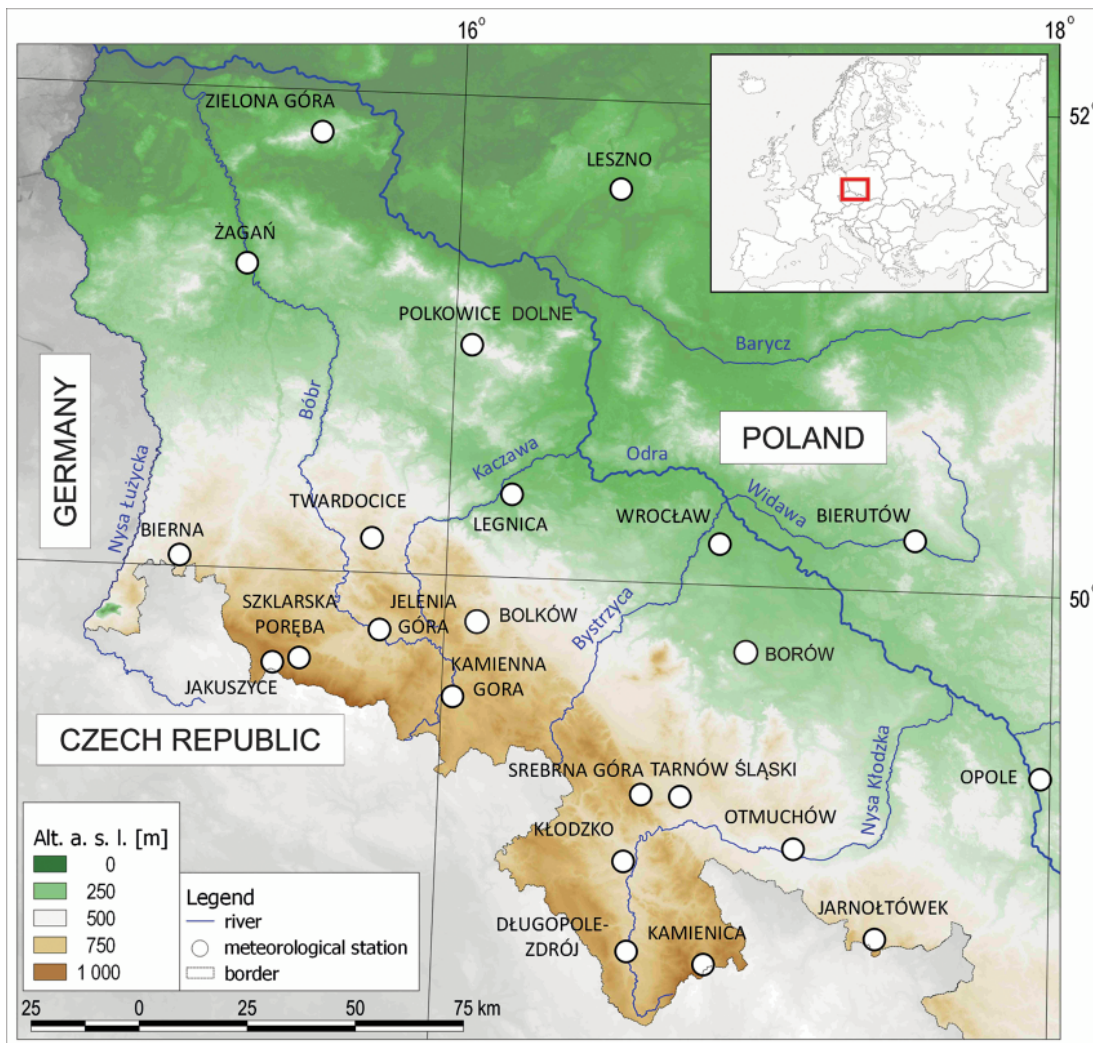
16°
18°
52°
50°

ZIELONA GÓRA
LESZNO
ŻAGAŃ
POLKOWICE DOLNE
Barycz
GERMANY
Bóbr
POLAND
Nysa Łużycka
Kaczawa
Odra
TWARDOCICE
LEGNICA
WROCŁAW
Widawa
BIERUTÓW
BIERNA
SZKLARSKA PORĘBA
JELENIA GÓRA
BOLKÓW
Bystrzyca
BORÓW
JAKUSZYCE
KAMIENNA GORA
CZECH REPUBLIC
SREBRNA GÓRA
TARNÓW ŚLĄSKI
OPOLE
KŁODZKO
OTMUCHÓW
Nysa Kłodzka
JARNOŁTÓWEK
DŁUGOPOLE-ZDRÓJ
KAMIENICA

Alt. a. s. l. [m]
0
250
500
750
1 000

Legend
river
meteorological station
border

25
0
25
50
75 km